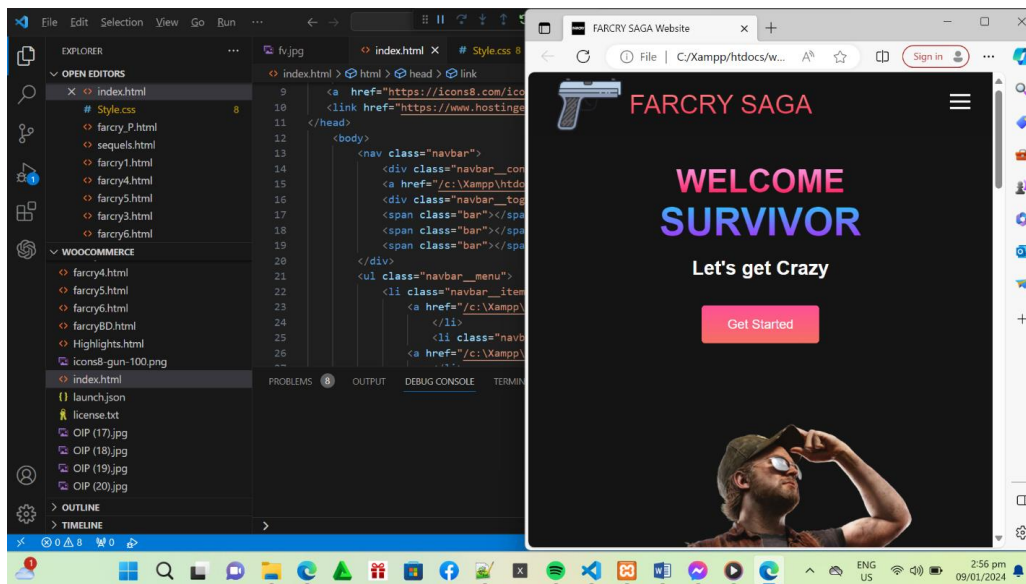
File Edit Selection View Go Run ···

EXPLORER ···
OPEN EDITORS
× index.html
# Style.css 8
farcry_P.html
sequels.html
farcry1.html
farcry4.html
farcry5.html
farcry3.html
farcry6.html
WOOCOMMERCE
farcry4.html
farcry5.html
farcry6.html
farcryBD.html
Highlights.html
icons8-gun-100.png
index.html
launch.json
license.txt
OIP (17).jpg
OIP (18).jpg
OIP (19).jpg
OIP (20).jpg
OUTLINE
TIMELINE

fv.jpg index.html × # Style.css 8

index.html > html > head > link

```
9      <a  href="https://icons8.com/ico
10     <link href="https://www.hostinge
11   </head>
12     <body>
13       <nav class="navbar">
14         <div class="navbar__con
15         <a href="/c:\Xampp\htdo
16         <div class="navbar__tog
17         <span class="bar"></spa
18         <span class="bar"></spa
19         <span class="bar"></spa
20       </div>
21       <ul class="navbar__menu">
22         <li class="navbar__item
23           <a href="/c:\Xampp\
24             </li>
25             <li class="navb
26           <a href="/c:\Xampp\
```

PROBLEMS 8 OUTPUT DEBUG CONSOLE TERMIN

⊗0 ⚠8 ⑭0

FARCRY SAGA Website × +

File | C:/Xampp/htdocs/w...

Sign in

FARCRY SAGA

WELCOME
SURVIVOR

Let's get Crazy

Get Started

ENG
US

2:56 pm
09/01/2024